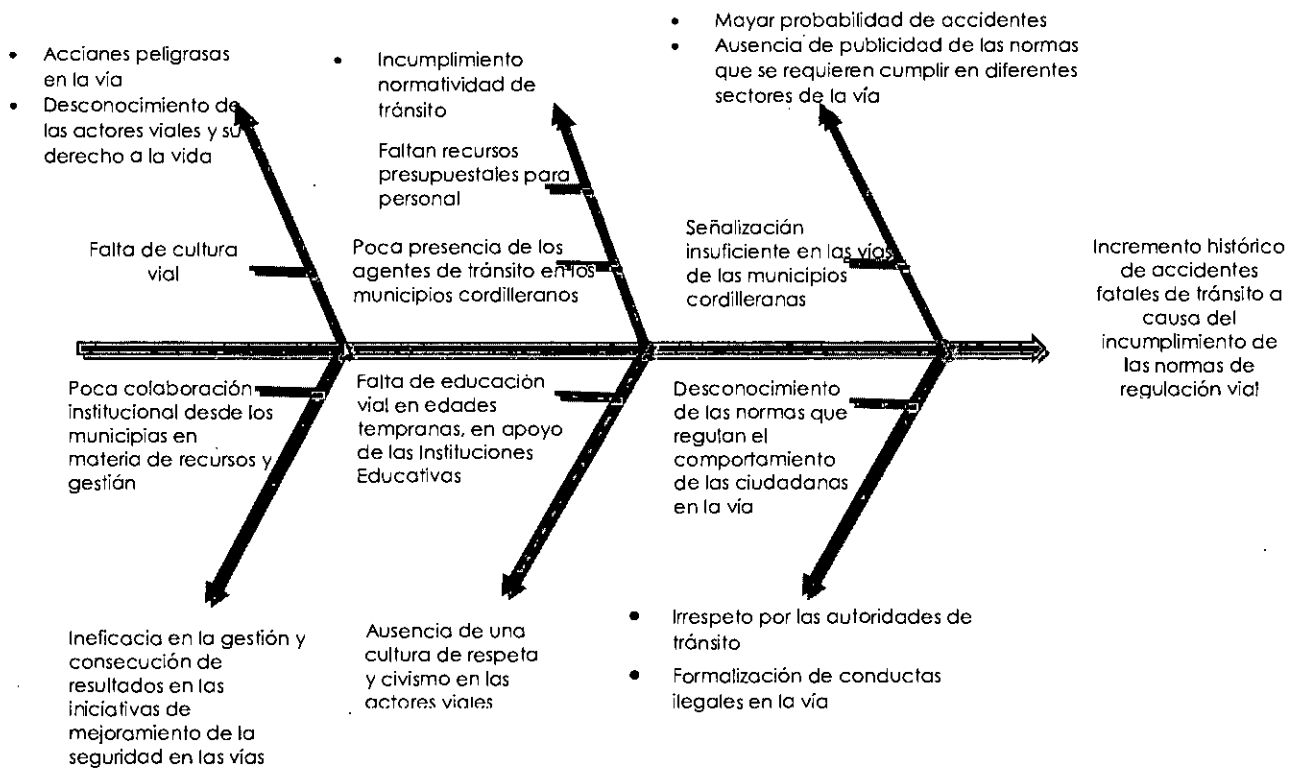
- Acciones peligrosas en la vía
- Desconocimiento de los actores viales y su derecho a la vida

- Incumplimiento normatividad de tránsito

- Mayor probabilidad de accidentes
- Ausencia de publicidad de las normas que se requieren cumplir en diferentes sectores de la vía

Faltan recursos presupuestales para personal

Falta de cultura vial

Poca presencia de los agentes de tránsito en los municipios cordilleranos

Señalización insuficiente en las vías de los municipios cordilleranos

Incremento histórico de accidentes fatales de tránsito a causa del incumplimiento de las normas de regulación vial

Poca colaboración institucional desde los municipios en materia de recursos y gestión

Falta de educación vial en edades tempranas, en apoyo de las Instituciones Educativas

Desconocimiento de las normas que regulan el comportamiento de los ciudadanos en la vía

Ineficacia en la gestión y consecución de resultados en las iniciativas de mejoramiento de la seguridad en las vías

Ausencia de una cultura de respeto y civismo en los actores viales

- Irrespeto por las autoridades de tránsito
- Formalización de conductas ilegales en la vía